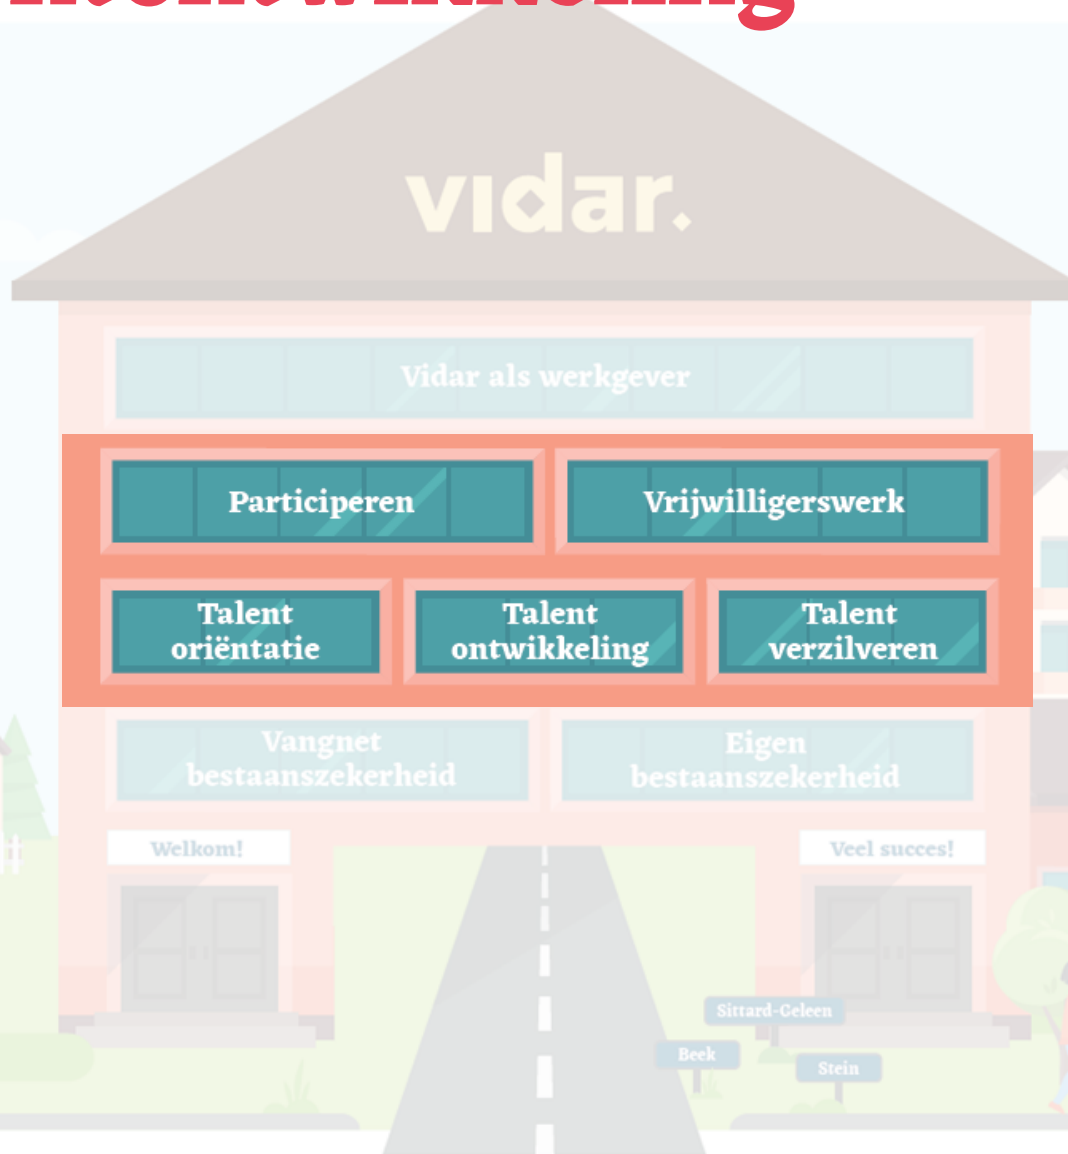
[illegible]

vidar.

Vidar als werkgever

Participeren

Vrijwilligerswerk

Talent oriëntatie

Talent ontwikkeling

Talent verzilveren

Vangnet bestaanszekerheid

Eigen bestaanszekerheid

Welkom!

Veel succes!

Sittard-Geleen

Beek

Stein